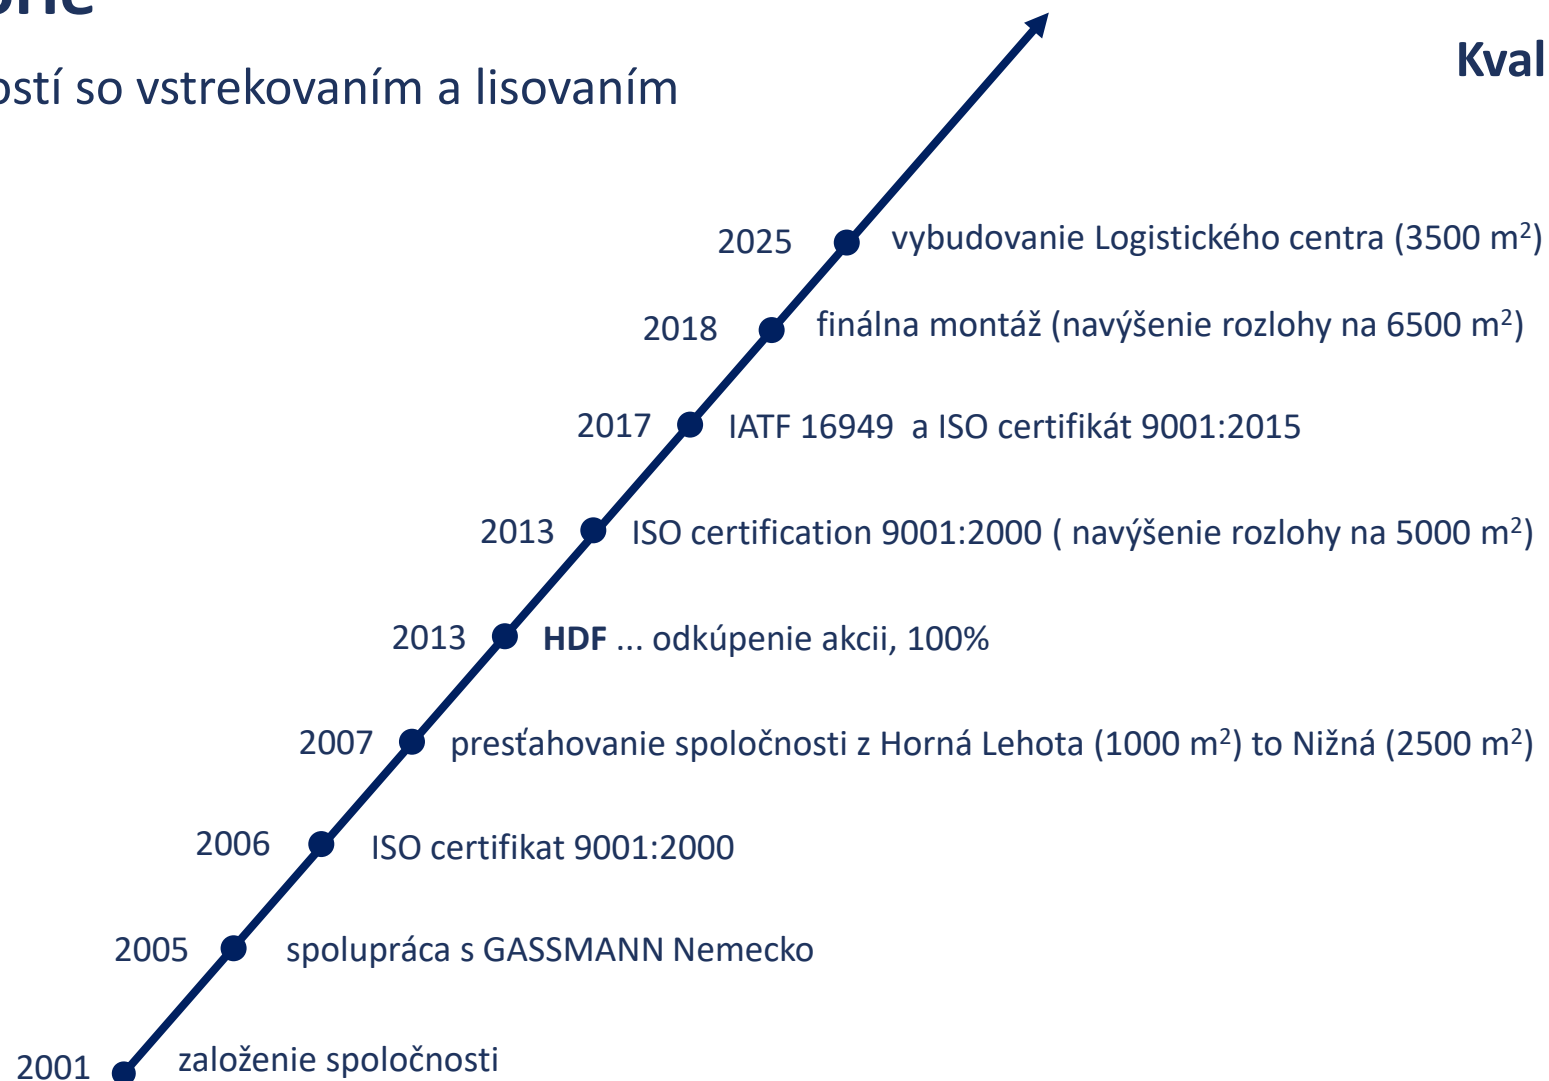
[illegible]

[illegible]ostí so vstrekovaním a lisovaním

Kval

2025 vybudovanie Logistického centra (3500 m$^2$)

2018 finálna montáž (navýšenie rozlohy na 6500 m$^2$)

2017 IATF 16949 a ISO certifikát 9001:2015

2013 ISO certification 9001:2000 ( navýšenie rozlohy na 5000 m$^2$)

2013 **HDF** ... odkúpenie akcii, 100%

2007 presťahovanie spoločnosti z Horná Lehota (1000 m$^2$) to Nižná (2500 m$^2$)

2006 ISO certifikat 9001:2000

2005 spolupráca s GASSMANN Nemecko

2001 založenie spoločnosti